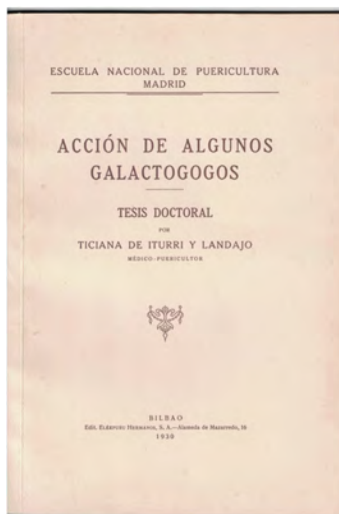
ESCUELA NACIONAL DE PUERICULTURA
MADRID

ACCIÓN DE ALGUNOS GALACTOGOGOS

TESIS DOCTORAL
POR
TICIANA DE ITURRI Y LANDAJO
MÉDICO-PUERICULTOR

BILBAO
Edit. Elexpuru Hermanos, S. A.—Alameda de Mazarredo, 16
1930